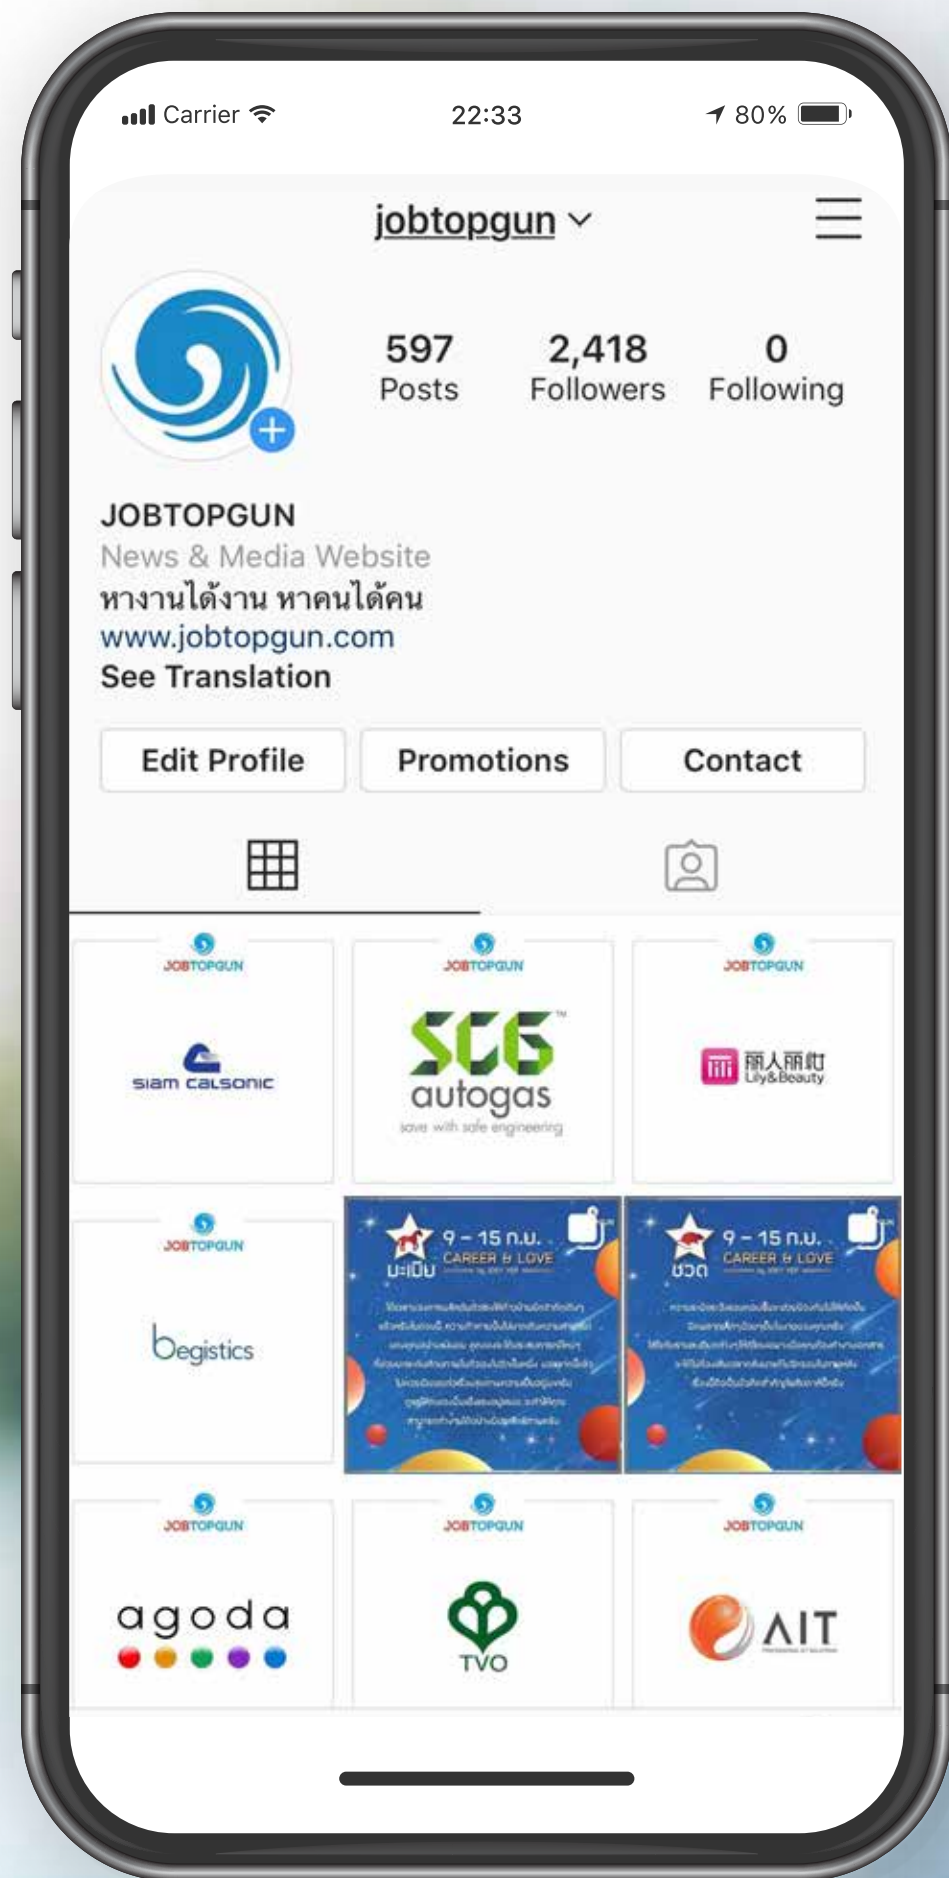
Carrier 22:33 80%

jobtopgun

597 Posts
2,418 Followers
0 Following

JOBTOPGUN
News & Media Website
หางานได้งาน หาคนได้คน
www.jobtopgun.com
See Translation

Edit Profile
Promotions
Contact

JOBTOPGUN
siam calsonic

JOBTOPGUN
SCG autogas
save with safe engineering

JOBTOPGUN
丽人丽妆 Lily&Beauty

JOBTOPGUN
begistics

9 - 15 ก.ย.
CAREER & LOVE
มะเมีย
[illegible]

9 - 15 ก.ย.
CAREER & LOVE
ชวด
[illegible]

JOBTOPGUN
agoda

JOBTOPGUN
TVO

JOBTOPGUN
AIT